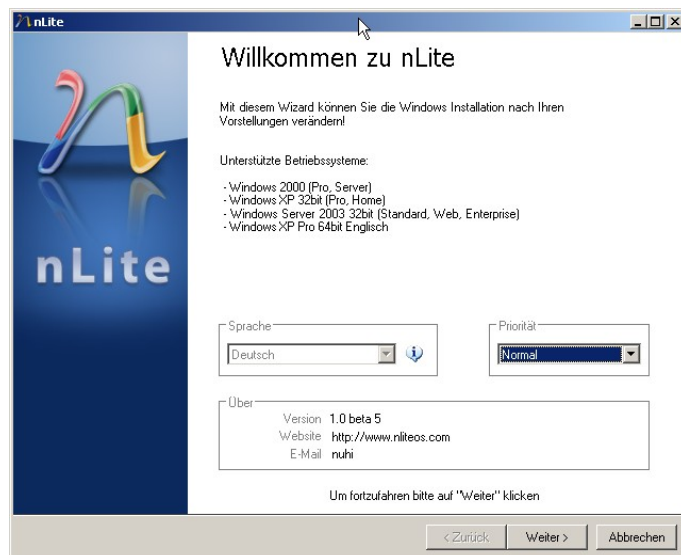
nLite

Willkommen zu nLite

Mit diesem Wizard können Sie die Windows Installation nach Ihren Vorstellungen verändern!

Unterstützte Betriebssysteme:

- Windows 2000 (Pro, Server)
- Windows XP 32bit (Pro, Home)
- Windows Server 2003 32bit (Standard, Web, Enterprise)
- Windows XP Pro 64bit Englisch

nLite

Sprache
Deutsch

Priorität
Normal

Über
Version 1.0 beta 5
Website http://www.nliteos.com
E-Mail nuhi

Um fortzufahren bitte auf "Weiter" klicken

< Zurück
Weiter >
Abbrechen